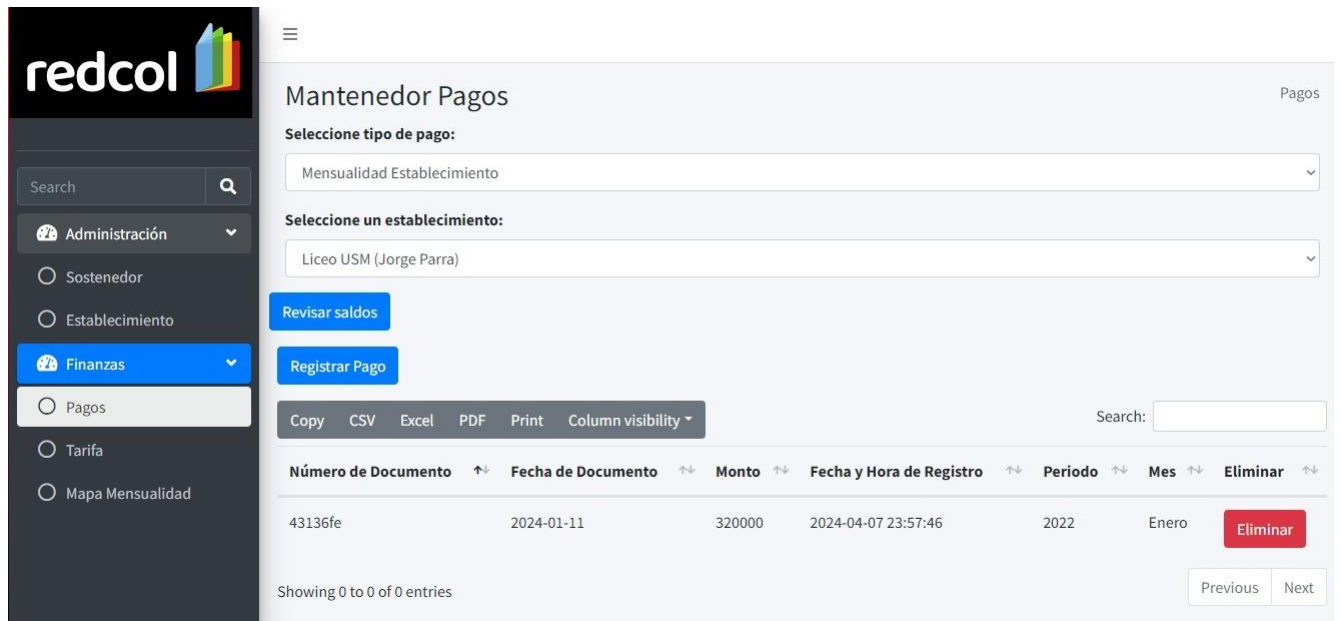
redcol

Search

Administración

Sostenedor

Establecimiento

Finanzas

Pagos

Tarifa

Mapa Mensualidad

≡

Mantenedor Pagos

Pagos

Seleccione tipo de pago:

Mensualidad Establecimiento

Seleccione un establecimiento:

Liceo USM (Jorge Parra)

Revisar saldos

Registrar Pago

Copy CSV Excel PDF Print Column visibility

Search:

| Número de Documento | Fecha de Documento | Monto | Fecha y Hora de Registro | Periodo | Mes | Eliminar |
|---|---|---|---|---|---|---|
| 43136fe | 2024-01-11 | 320000 | 2024-04-07 23:57:46 | 2022 | Enero | Eliminar |

Showing 0 to 0 of 0 entries

Previous Next